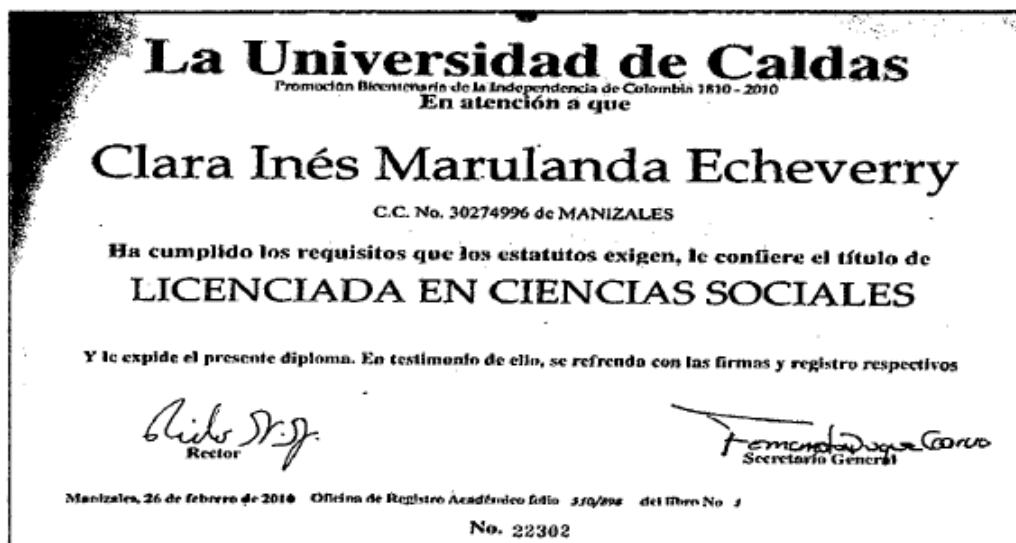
La Universidad de Caldas
Promoción Bicentenario de la Independencia de Colombia 1810 - 2010
En atención a que

Clara Inés Marulanda Echeverry

C.C. No. 30274996 de MANIZALES

Ha cumplido los requisitos que los estatutos exigen, le confiere el título de
LICENCIADA EN CIENCIAS SOCIALES

Y le expide el presente diploma. En testimonio de ello, se refrenda con las firmas y registro respectivos

Rector

Secretario General

Manizales, 26 de febrero de 2010 Oficina de Registro Académico folio 330/898 del libro No 3

No. 22302